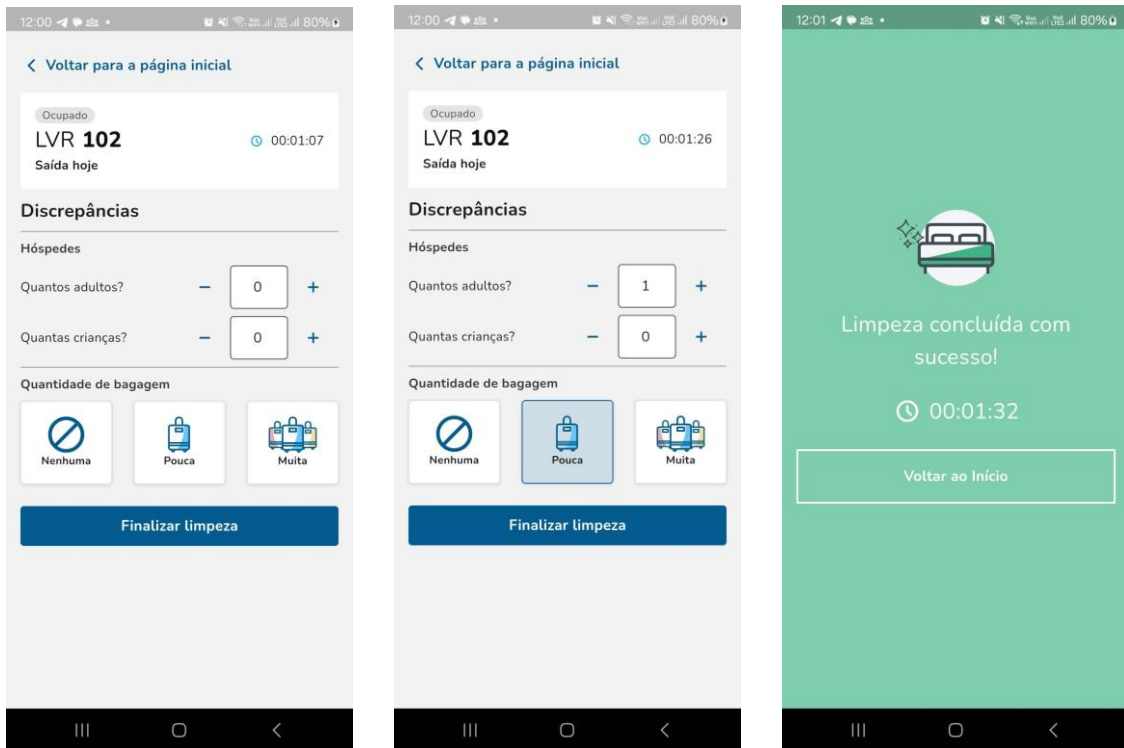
12:00 80%

< Voltar para a página inicial

Ocupado
LVR **102**
00:01:07
Saída hoje

Discrepâncias

Hóspedes

Quantos adultos? − 0 +

Quantas crianças? − 0 +

Quantidade de bagagem

Nenhuma
Pouca
Muita

Finalizar limpeza

12:00 80%

< Voltar para a página inicial

Ocupado
LVR **102**
00:01:26
Saída hoje

Discrepâncias

Hóspedes

Quantos adultos? − 1 +

Quantas crianças? − 0 +

Quantidade de bagagem

Nenhuma
Pouca
Muita

Finalizar limpeza

12:01 80%

Limpeza concluída com sucesso!

00:01:32

Voltar ao Início